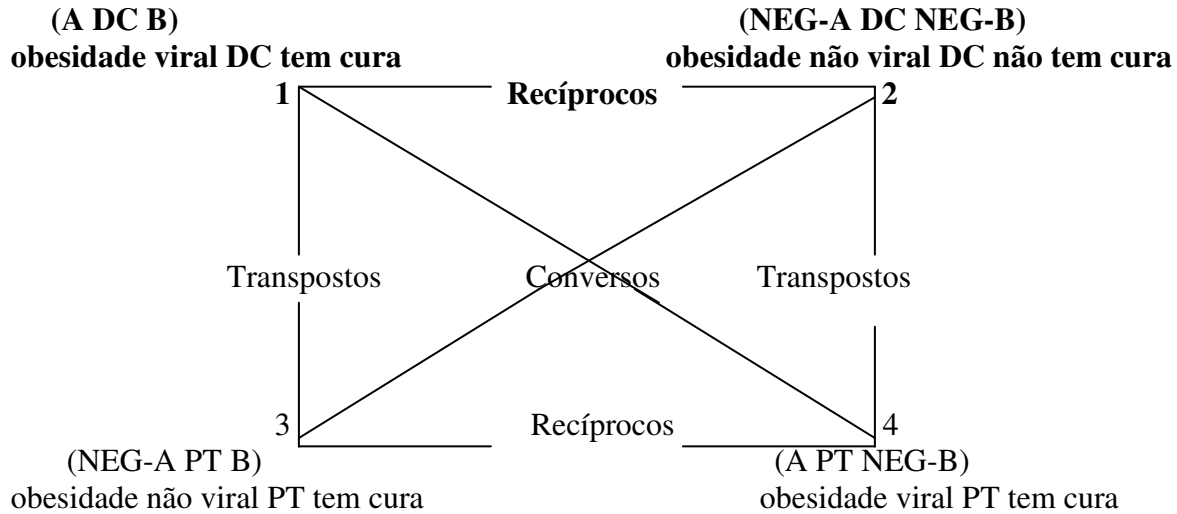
(A DC B)
obesidade viral DC tem cura

(NEG-A DC NEG-B)
obesidade não viral DC não tem cura

1 Recíprocos 2

Transpostos Conversos Transpostos

3 Recíprocos 4

(NEG-A PT B)
obesidade não viral PT tem cura

(A PT NEG-B)
obesidade viral PT tem cura